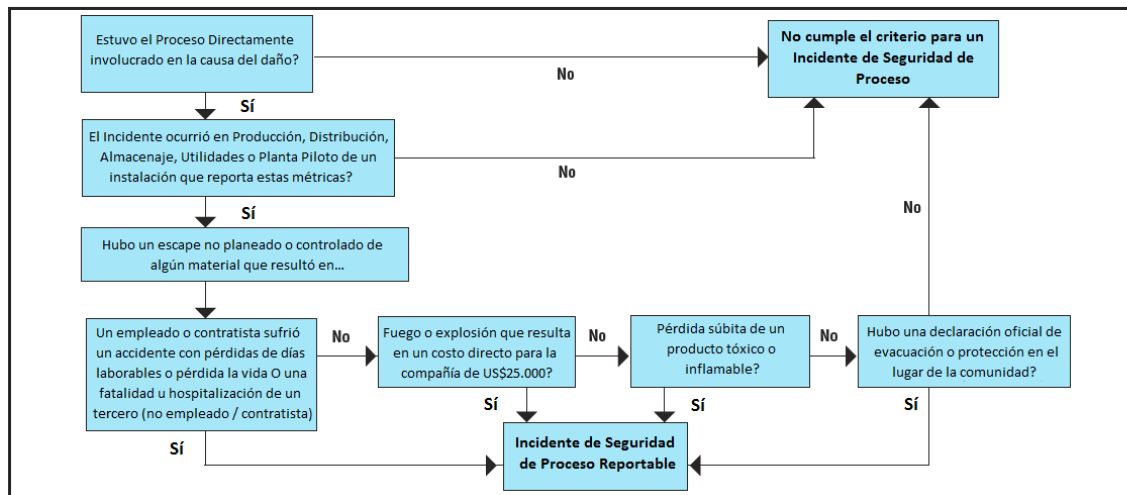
Estuvo el Proceso Directamente involucrado en la causa del daño?

No

No cumple el criterio para un Incidente de Seguridad de Proceso

Sí

El Incidente ocurrió en Producción, Distribución, Almacenaje, Utilidades o Planta Piloto de un instalación que reporta estas métricas?

No

Sí

No

Hubo un escape no planeado o controlado de algún material que resultó en...

Un empleado o contratista sufrió un accidente con pérdidas de días laborables o pérdida la vida O una fatalidad u hospitalización de un tercero (no empleado / contratista)

No

Fuego o explosión que resulta en un costo directo para la compañía de US$25.000?

No

Pérdida súbita de un producto tóxico o inflamable?

No

Hubo una declaración oficial de evacuación o protección en el lugar de la comunidad?

Sí

Sí

Sí

Sí

Incidente de Seguridad de Proceso Reportable